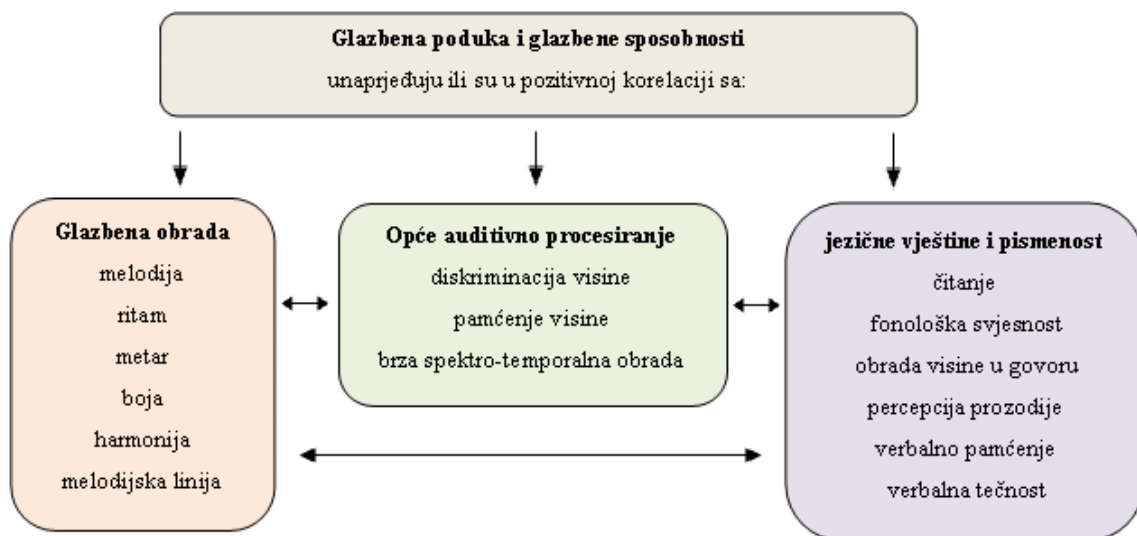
**Glazbena poduka i glazbene sposobnosti**
unaprjeđuju ili su u pozitivnoj korelaciji sa:

**Glazbena obrada**
melodija
ritam
metar
boja
harmonija
melodijska linija

**Opće auditivno procesiranje**
diskriminacija visine
pamćenje visine
brza spektro-temporalna obrada

**jezične vještine i pismenost**
čitanje
fonološka svjesnost
obrada visine u govoru
percepcija prozodije
verbalno pamćenje
verbalna tečnost